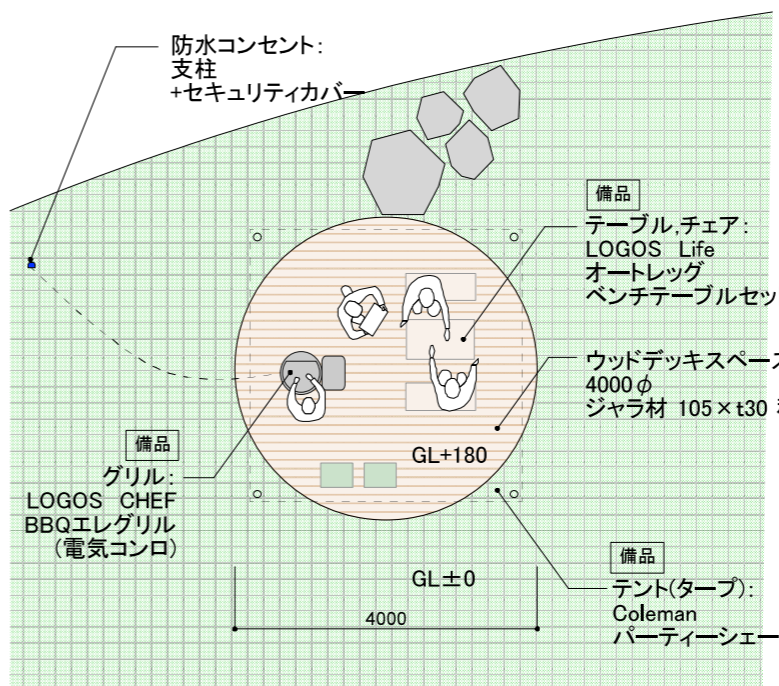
防水コンセント:
支柱
+セキュリティカバー

備品
テーブル,チェア:
LOGOS Life
オートレッグ
ベンチテーブルセッ

ウッドデッキスペース
4000$\phi$
ジャラ材 105×t30

備品
グリル:
LOGOS CHEF
BBQエレグリル
(電気コンロ)

GL+180

備品
テント(タープ):
Coleman
パーティーシェー

GL±0

4000